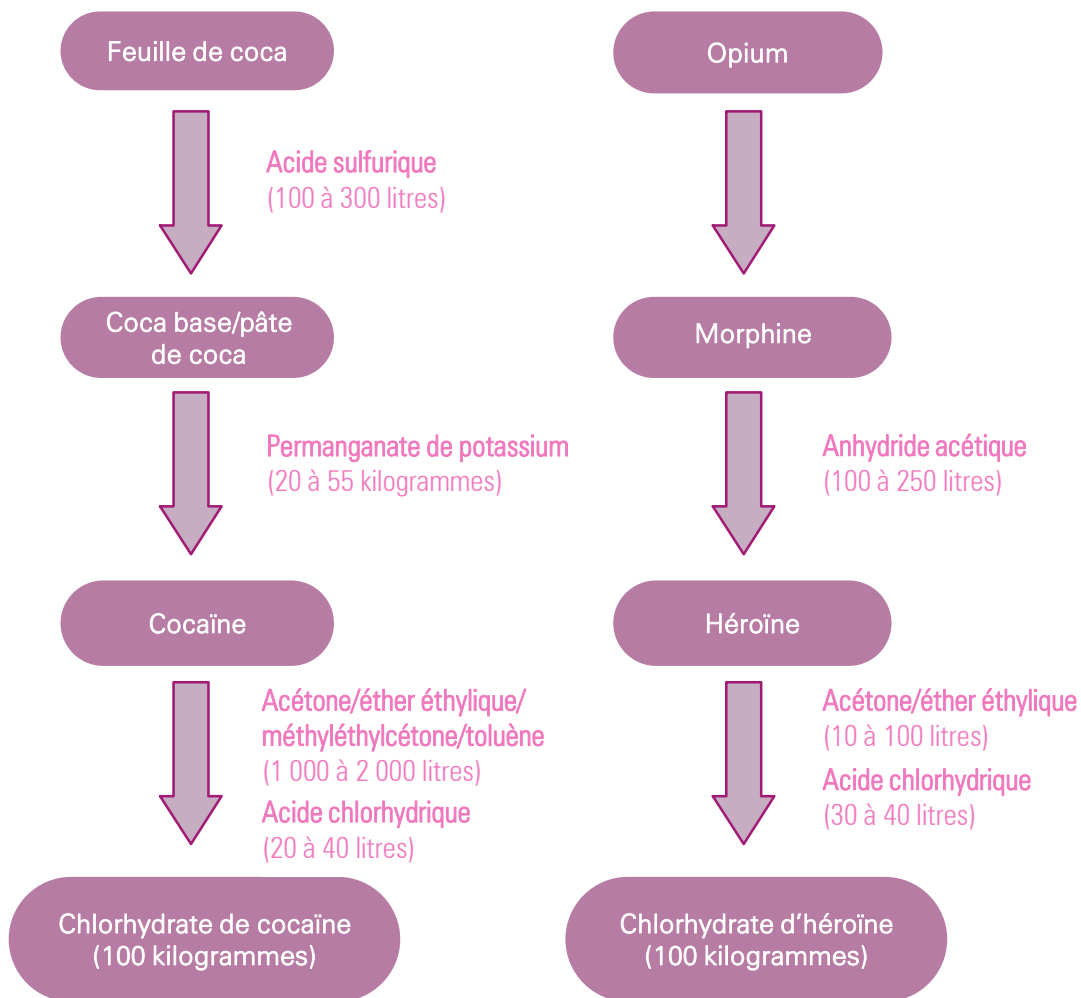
Feuille de coca

Acide sulfurique
(100 à 300 litres)

Coca base/pâte de coca

Permanganate de potassium
(20 à 55 kilogrammes)

Cocaïne

Acétone/éther éthylique/méthyléthylcétone/toluène
(1 000 à 2 000 litres)
Acide chlorhydrique
(20 à 40 litres)

Chlorhydrate de cocaïne
(100 kilogrammes)

Opium

Morphine

Anhydride acétique
(100 à 250 litres)

Héroïne

Acétone/éther éthylique
(10 à 100 litres)
Acide chlorhydrique
(30 à 40 litres)

Chlorhydrate d’héroïne
(100 kilogrammes)